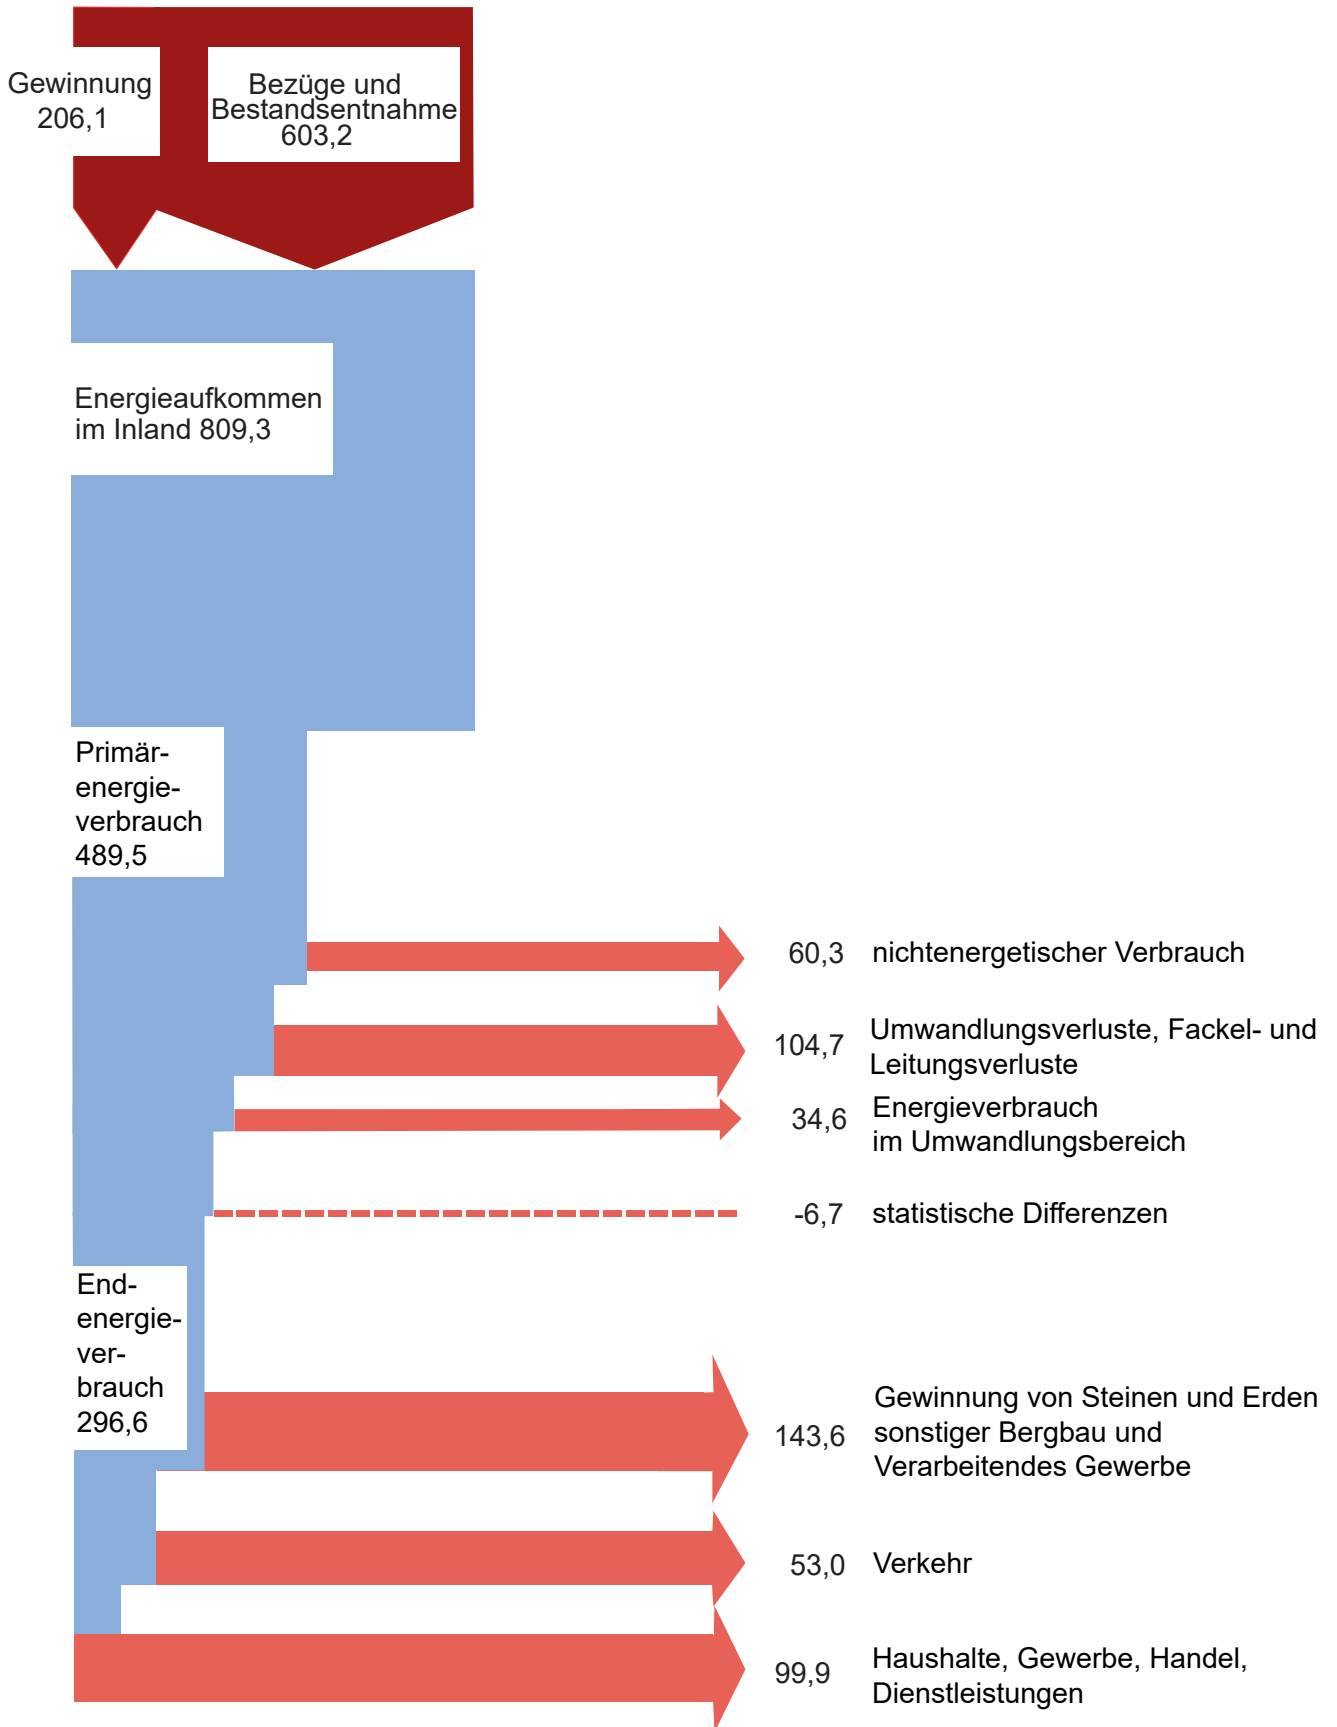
Gewinnung 206,1

Bezüge und Bestandsentnahme 603,2

Energieaufkommen im Inland 809,3

Primärenergieverbrauch 489,5

60,3 nichtenergetischer Verbrauch

104,7 Umwandlungsverluste, Fackel- und Leitungsverluste

34,6 Energieverbrauch im Umwandlungsbereich

-6,7 statistische Differenzen

Endenergieverbrauch 296,6

143,6 Gewinnung von Steinen und Erden sonstiger Bergbau und Verarbeitendes Gewerbe

53,0 Verkehr

99,9 Haushalte, Gewerbe, Handel, Dienstleistungen